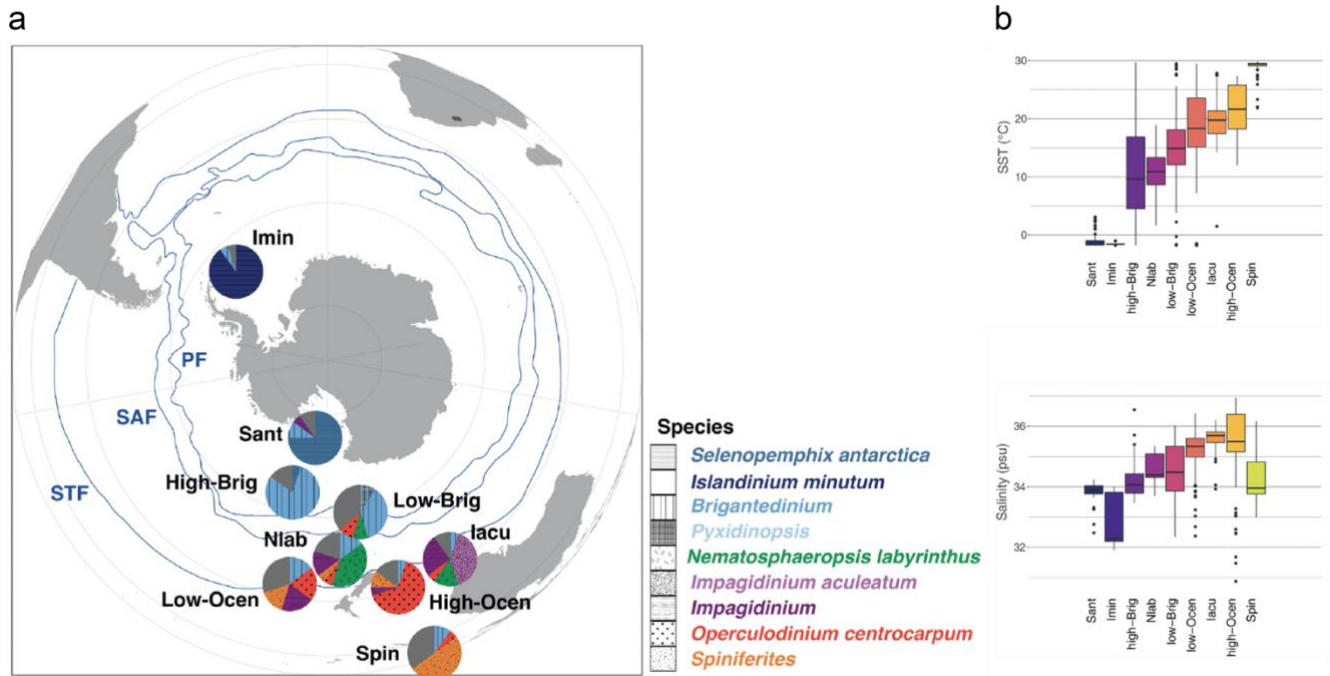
a

Imin

PF

SAF

STF

Sant

High-Brig

Low-Brig

Nlab

Iacu

Low-Ocen

High-Ocen

Spin

Species

Selenopemphix antarctica

Islandinium minutum

Brigantedinium

Pyxidinopsis

Nematosphaeropsis labyrinthus

Impagidinium aculeatum

Impagidinium

Operculodinium centrocarpum

Spiniferites

b

SST (°C)

30

20

10

0

Sant

Imin

high-Brig

Nlab

low-Brig

low-Ocen

Iacu

high-Ocen

Spin

Salinity (psu)

36

34

32

Sant

Imin

high-Brig

Nlab

low-Brig

low-Ocen

Iacu

high-Ocen

Spin